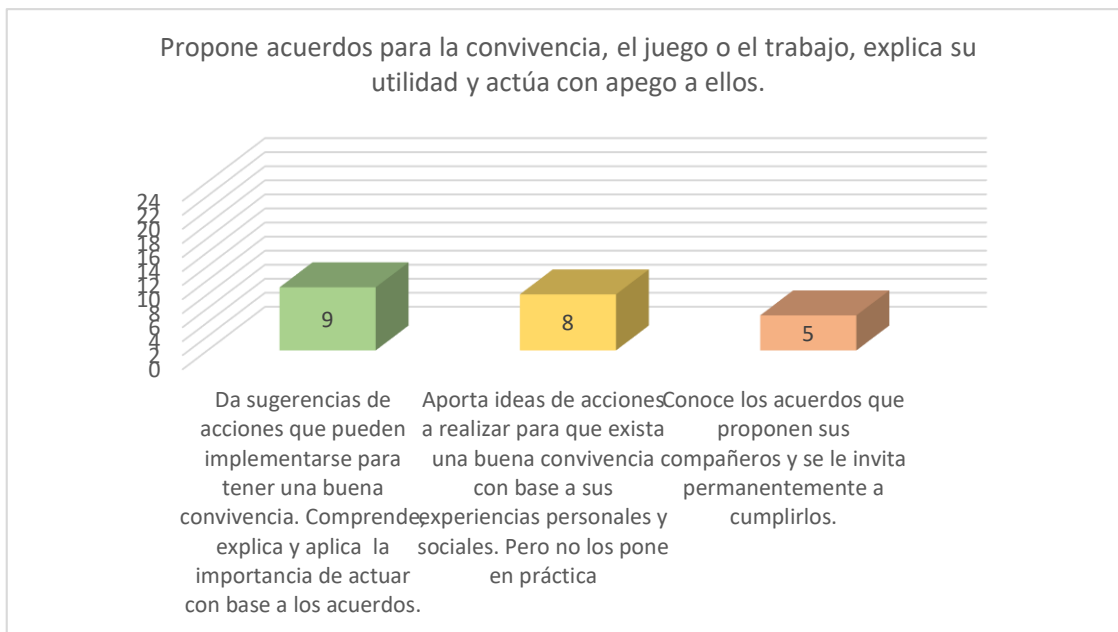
Propone acuerdos para la convivencia, el juego o el trabajo, explica su utilidad y actúa con apego a ellos.

24
22
20
18
16
14
12
10
8
6
4
2
0

9

8

5

Da sugerencias de acciones que pueden implementarse para tener una buena convivencia. Comprende, explica y aplica la importancia de actuar con base a los acuerdos.

Aporta ideas de acciones a realizar para que exista una buena convivencia con base a sus experiencias personales y sociales. Pero no los pone en práctica

Conoce los acuerdos que proponen sus compañeros y se le invita permanentemente a cumplirlos.